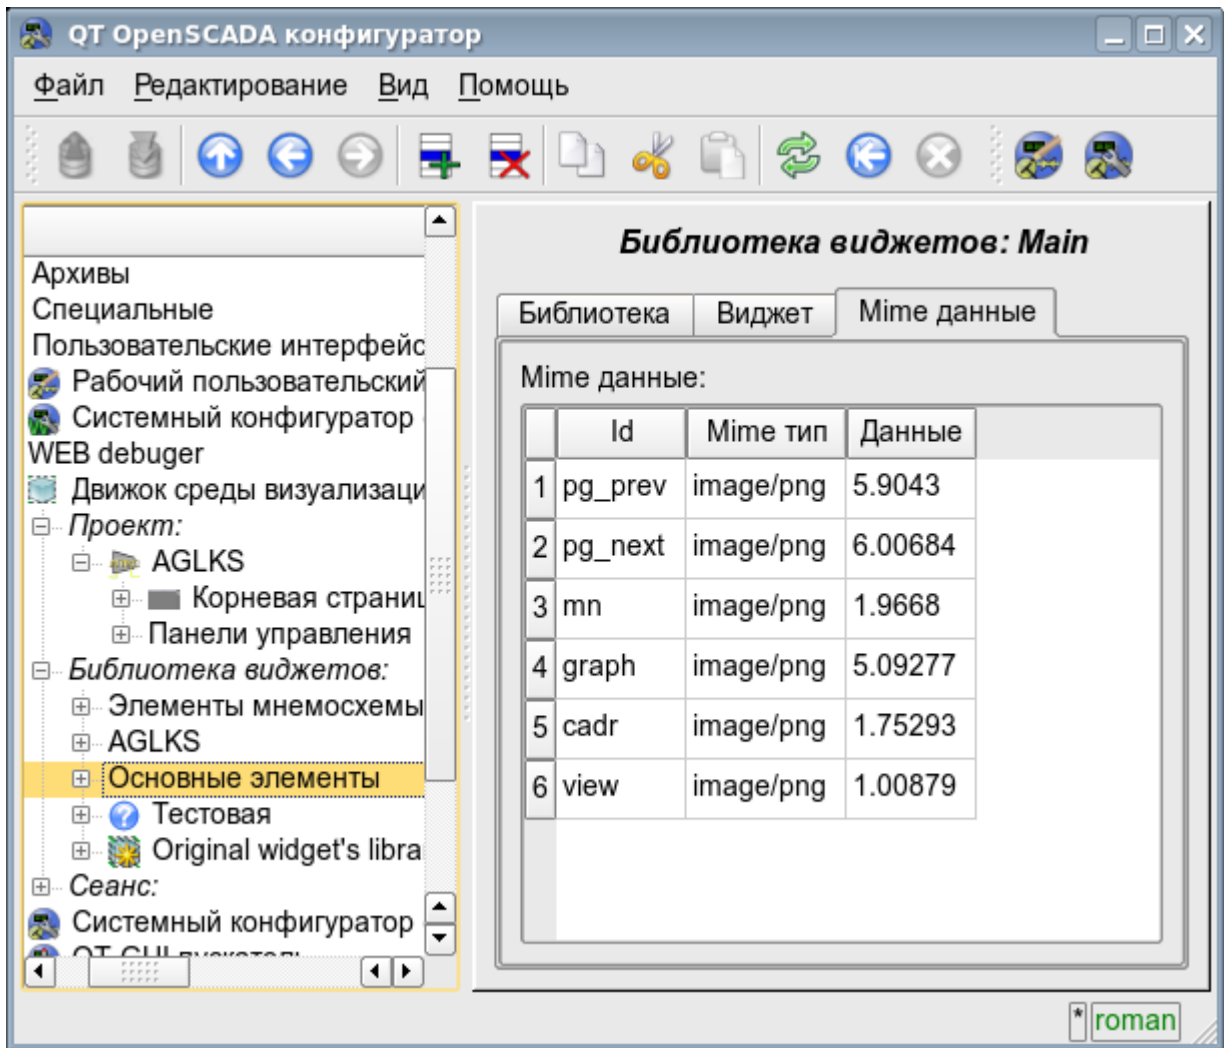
QT OpenSCADA конфигуратор

Файл Редактирование Вид Помощь

Архивы
Специальные
Пользовательские интерфейс
Рабочий пользовательский
Системный конфигуратор
WEB debuger
Движок среды визуализаци
Проект:
AGLKS
Корневая страниц
Панели управления
Библиотека виджетов:
Элементы мнемосхемы
AGLKS
Основные элементы
Тестовая
Original widget's libra
Сеанс:
Системный конфигуратор
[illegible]

Библиотека виджетов: Main

Библиотека | Виджет | Mime данные

Mime данные:

| | Id | Mime тип | Данные |
|---|---|---|---|
| 1 | pg_prev | image/png | 5.9043 |
| 2 | pg_next | image/png | 6.00684 |
| 3 | mn | image/png | 1.9668 |
| 4 | graph | image/png | 5.09277 |
| 5 | cadr | image/png | 1.75293 |
| 6 | view | image/png | 1.00879 |

* roman